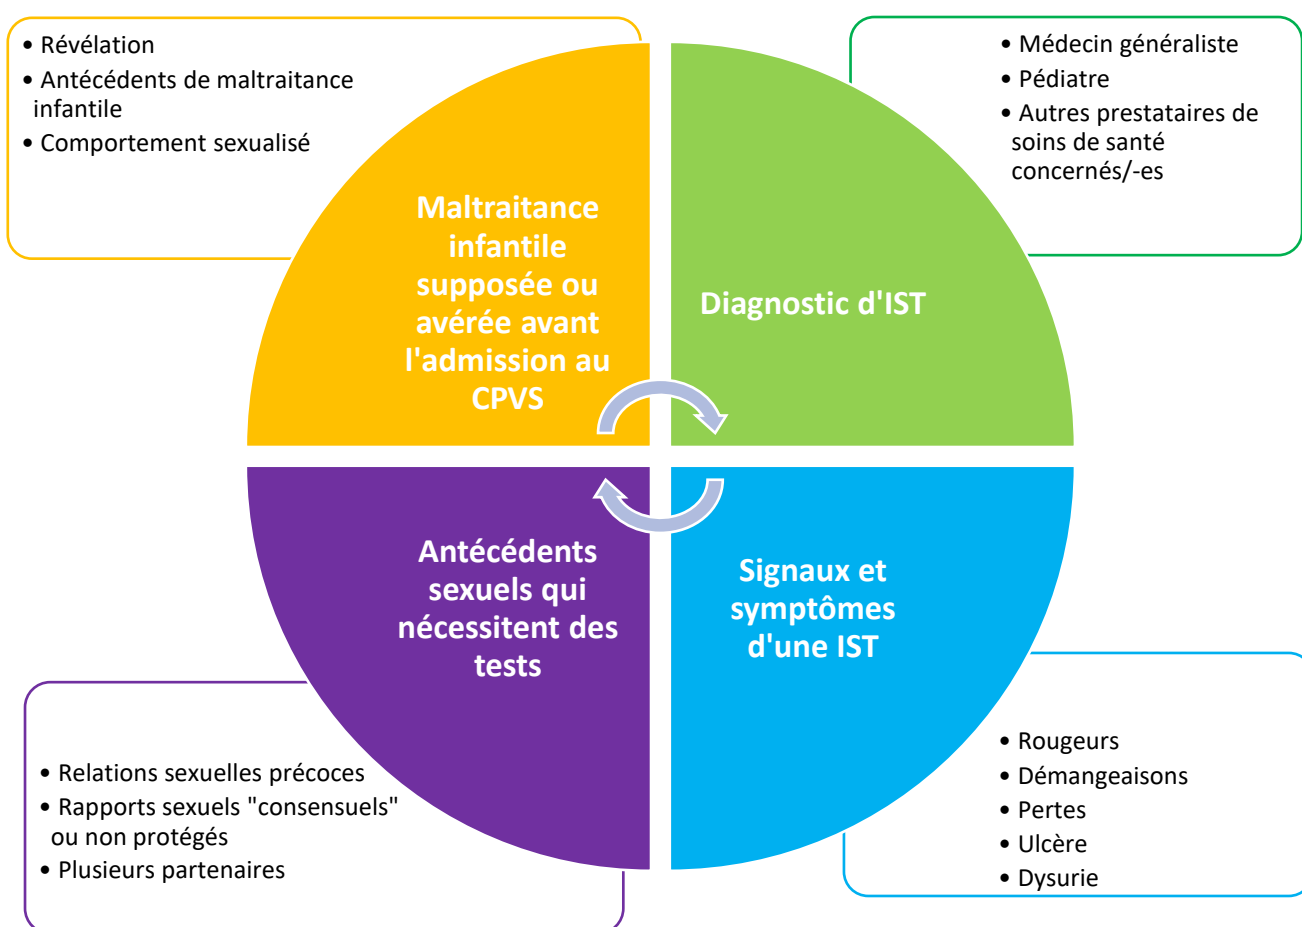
• Révélation
• Antécédents de maltraitance infantile
• Comportement sexualisé

Maltraitance infantile supposée ou avérée avant l'admission au CPVS

• Médecin généraliste
• Pédiatre
• Autres prestataires de soins de santé concernés/-es

Diagnostic d'IST

Antécédents sexuels qui nécessitent des tests

Signaux et symptômes d'une IST

• Relations sexuelles précoces
• Rapports sexuels "consensuels" ou non protégés
• Plusieurs partenaires

• Rougeurs
• Démangeaisons
• Pertes
• Ulcère
• Dysurie